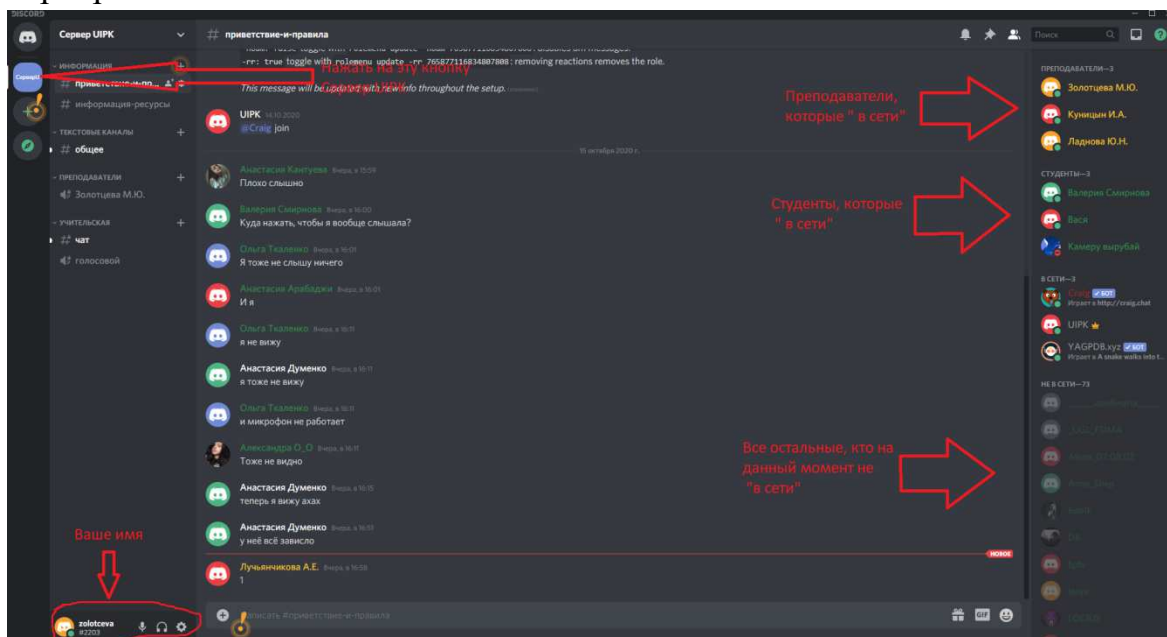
DISCORD

Сервер UIPK

ИНФОРМАЦИЯ
# приветствие-и-пр...
# информация-ресурсы
ТЕКСТОВЫЕ КАНАЛЫ
# общее
ПРЕПОДАВАТЕЛИ
Золотцева М.Ю.
УЧИТЕЛЬСКАЯ
# чат
голосовой

Нажать на эту кнопку

# приветствие-и-правила

-rr: true toggle with rolemenu update -rr 765877116834807808 : removing reactions removes the role.

This message will be updated with new info throughout the setup.

UIPK 14.10.2020
@Craig join

15 октября 2020 г.

Анастасия Кантуева Вчера, в 15:59
Плохо слышно

Валерия Смирнова Вчера, в 16:00
Куда нажать, чтобы я вообще слышала?

Ольга Ткаленко Вчера, в 16:01
Я тоже не слышу ничего

Анастасия Арабаджи Вчера, в 16:01
И я

Ольга Ткаленко Вчера, в 16:11
я не вижу

Анастасия Думенко Вчера, в 16:11
я тоже не вижу

Ольга Ткаленко Вчера, в 16:11
и микрофон не работает

Александра О_О Вчера, в 16:11
Тоже не видно

Анастасия Думенко Вчера, в 16:15
теперь я вижу ахах

Анастасия Думенко Вчера, в 16:53
у неё всё зависло

НОВОЕ

Лучьянчикова А.Е. Вчера, в 16:58
1

Написать #приветствие-и-правила

Ваше имя

zolotceva
#2203

Поиск

Преподаватели, которые " в сети"

Студенты, которые " в сети"

Все остальные, кто на данный момент не "в сети"

ПРЕПОДАВАТЕЛИ—3
Золотцева М.Ю.
Куницын И.А.
Ладнова Ю.Н.

СТУДЕНТЫ—3
Валерия Смирнова
Вася
Камеру вырубай

В СЕТИ—3
Craig BOT
Играет в http://craig.chat
UIPK
YAGPDB.xyz BOT
Играет в A snake walks into t...

НЕ В СЕТИ—73
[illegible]